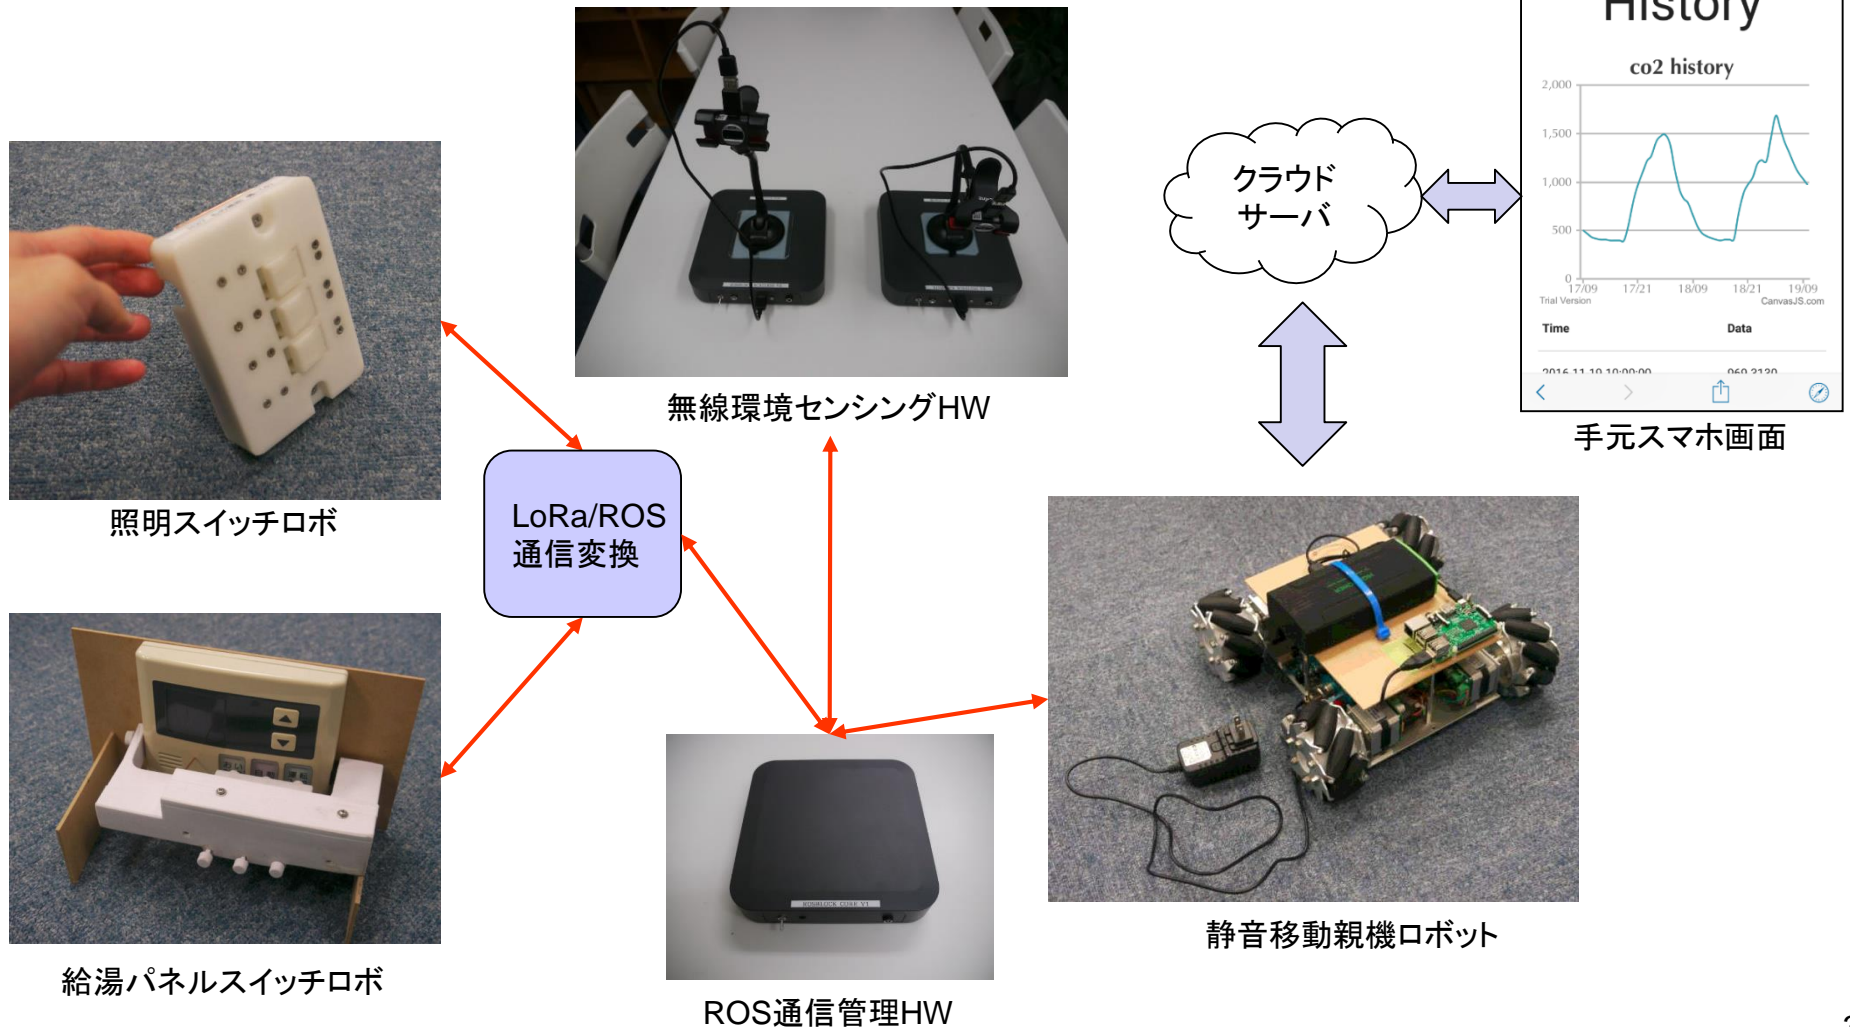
無線環境センシングHW

History
co2 history
2,000
1,500
1,000
500
0
17/09 17/21 18/09 18/21 19/09
Trial Version
CanvasJS.com
Time
Data
2016-11-10 10:00:00
969.3130

クラウドサーバ

手元スマホ画面

照明スイッチロボ

LoRa/ROS 通信変換

給湯パネルスイッチロボ

ROS通信管理HW

静音移動親機ロボット